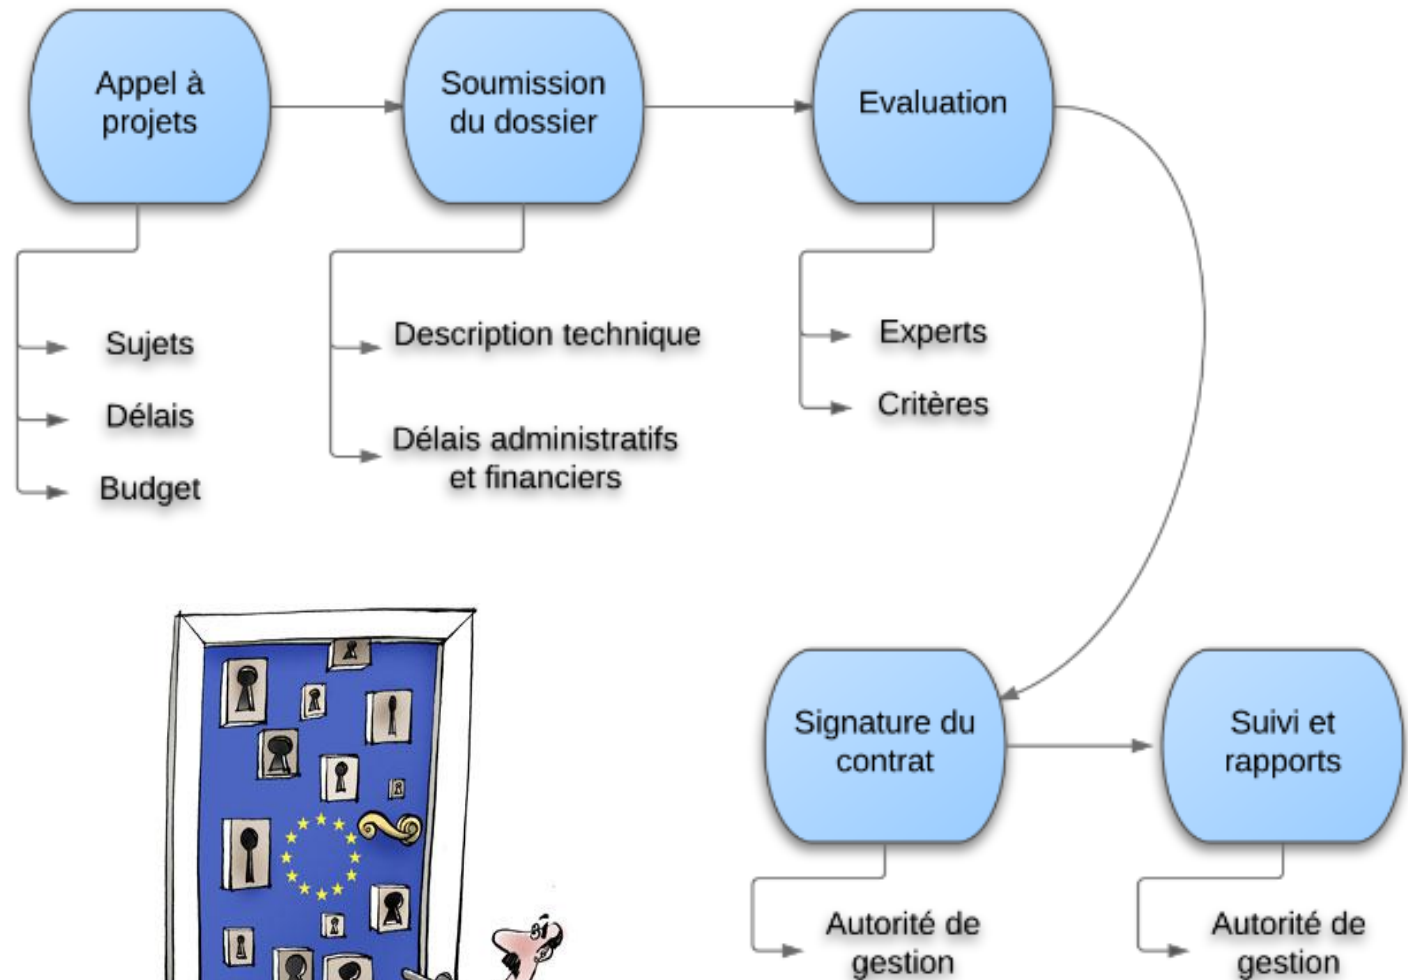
Appel à projets

Soumission du dossier

Evaluation

Sujets

Délais

Budget

Description technique

Délais administratifs et financiers

Experts

Critères

Signature du contrat

Suivi et rapports

Autorité de gestion

Autorité de gestion